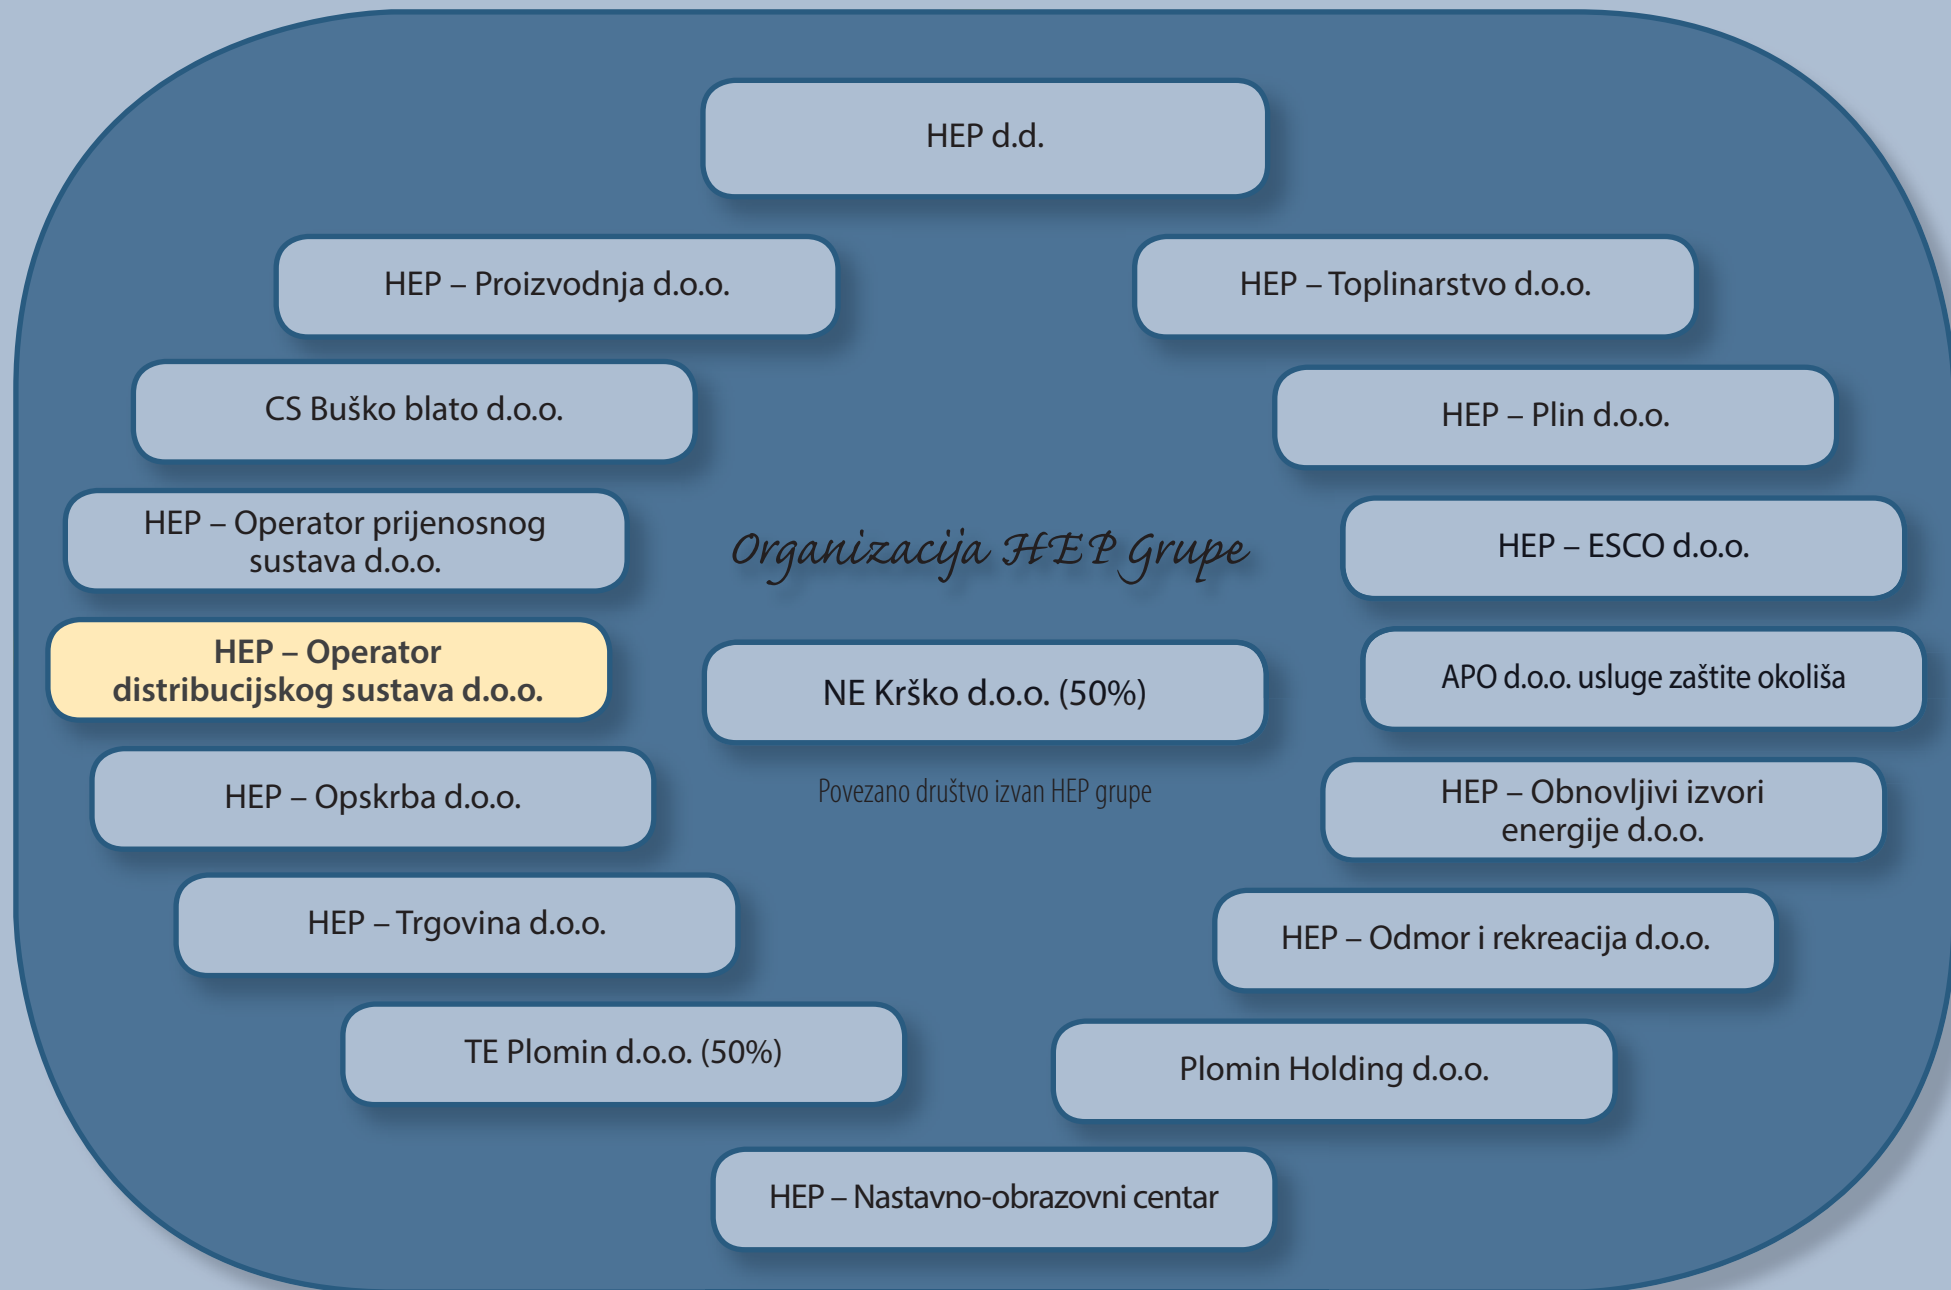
HEP d.d.

HEP – Proizvodnja d.o.o.

HEP – Toplinarstvo d.o.o.

CS Buško blato d.o.o.

HEP – Plin d.o.o.

HEP – Operator prijenosnog sustava d.o.o.

Organizacija HEP Grupe

HEP – ESCO d.o.o.

HEP – Operator distribucijskog sustava d.o.o.

NE Krško d.o.o. (50%)

APO d.o.o. usluge zaštite okoliša

HEP – Opskrba d.o.o.

Povezano društvo izvan HEP grupe

HEP – Obnovljivi izvori energije d.o.o.

HEP – Trgovina d.o.o.

HEP – Odmor i rekreacija d.o.o.

TE Plomin d.o.o. (50%)

Plomin Holding d.o.o.

HEP – Nastavno-obrazovni centar